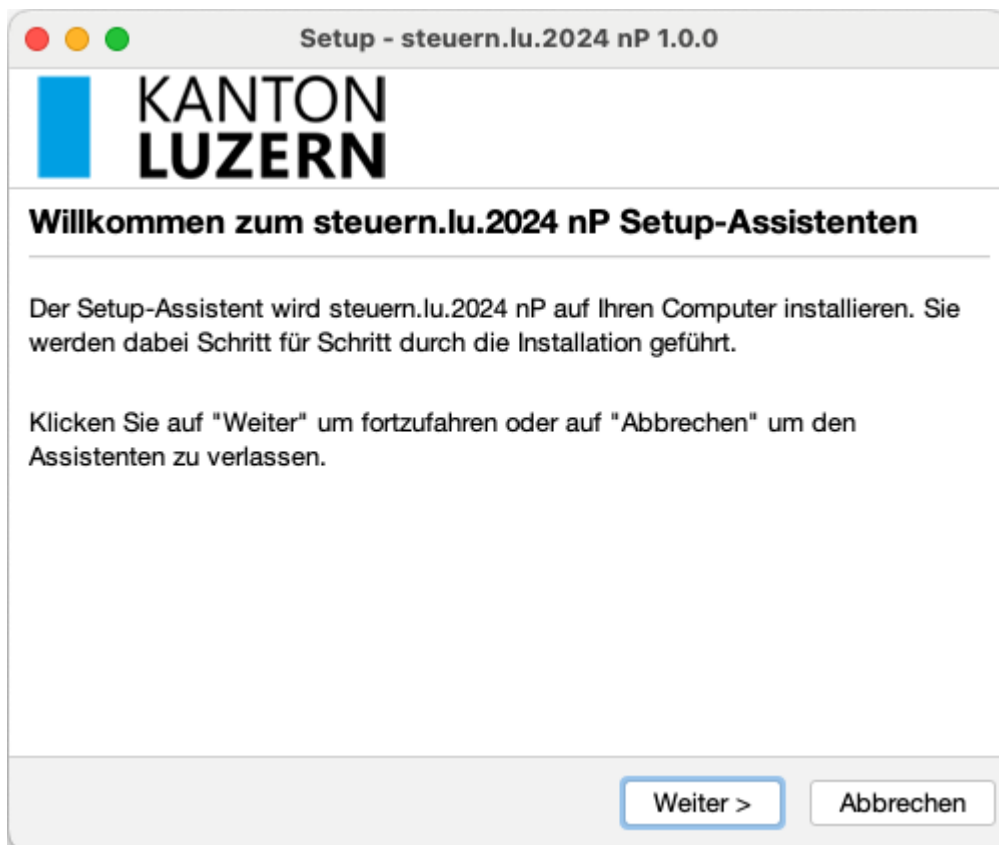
Setup - steuern.lu.2024 nP 1.0.0

KANTON
LUZERN

Willkommen zum steuern.lu.2024 nP Setup-Assistenten

Der Setup-Assistent wird steuern.lu.2024 nP auf Ihren Computer installieren. Sie werden dabei Schritt für Schritt durch die Installation geführt.

Klicken Sie auf "Weiter" um fortzufahren oder auf "Abbrechen" um den Assistenten zu verlassen.

Weiter >
Abbrechen